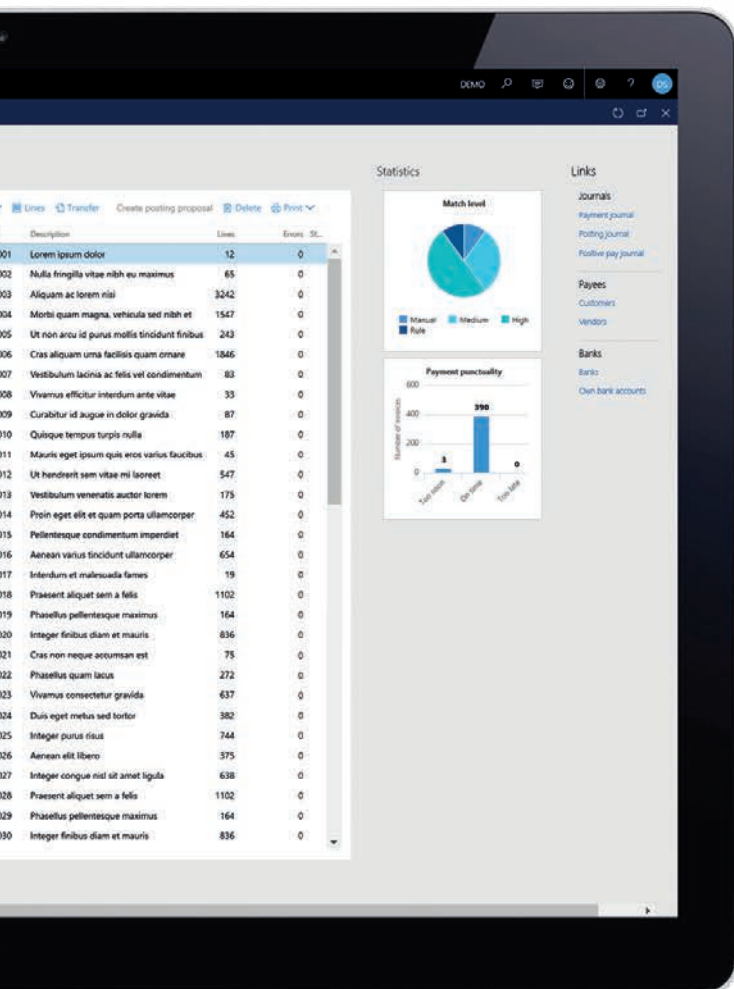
DEMO ? DS

Lines Transfer Create posting proposal Delete Print

| | Description | Lines | Errors | St... |
|---|---|---|---|---|
| 001 | Lorem ipsum dolor | 12 | 0 | |
| 002 | Nulla fringilla vitae nibh eu maximus | 65 | 0 | |
| 003 | Aliquam ac lorem nisi | 3242 | 0 | |
| 004 | Morbi quam magna, vehicula sed nibh et | 1547 | 0 | |
| 005 | Ut non arcu id purus mollis tincidunt finibus | 243 | 0 | |
| 006 | Cras aliquam urna facilisis quam ornare | 1846 | 0 | |
| 007 | Vestibulum lacinia ac felis vel condimentum | 83 | 0 | |
| 008 | Vivamus efficitur interdum ante vitae | 33 | 0 | |
| 009 | Curabitur id augue in dolor gravida | 87 | 0 | |
| 010 | Quisque tempus turpis nulla | 187 | 0 | |
| 011 | Mauris eget ipsum quis eros varius faucibus | 45 | 0 | |
| 012 | Ut hendrerit sem vitae mi laoreet | 547 | 0 | |
| 013 | Vestibulum venenatis auctor lorem | 175 | 0 | |
| 014 | Proin eget elit et quam porta ullamcorper | 452 | 0 | |
| 015 | Pellentesque condimentum imperdiet | 164 | 0 | |
| 016 | Aenean varius tincidunt ullamcorper | 654 | 0 | |
| 017 | Interdum et malesuada fames | 19 | 0 | |
| 018 | Praesent aliquet sem a felis | 1102 | 0 | |
| 019 | Phasellus pellentesque maximus | 164 | 0 | |
| 020 | Integer finibus diam et mauris | 836 | 0 | |
| 021 | Cras non neque accumsan est | 75 | 0 | |
| 022 | Phasellus quam lacus | 272 | 0 | |
| 023 | Vivamus consectetur gravida | 637 | 0 | |
| 024 | Duis eget metus sed tortor | 382 | 0 | |
| 025 | Integer purus risus | 744 | 0 | |
| 026 | Aenean elit libero | 375 | 0 | |
| 027 | Integer congue nisl sit amet ligula | 638 | 0 | |
| 028 | Praesent aliquet sem a felis | 1102 | 0 | |
| 029 | Phasellus pellentesque maximus | 164 | 0 | |
| 030 | Integer finibus diam et mauris | 836 | 0 | |

Statistics

Match level

Manual Medium High Rule

Payment punctuality

600 400 200 0

Number of invoices

3 390 0

Too soon On time Too late

Links

Journals
Payment journal
Posting journal
Positive pay journal

Payees
Customers
Vendors

Banks
Banks
Own bank accounts